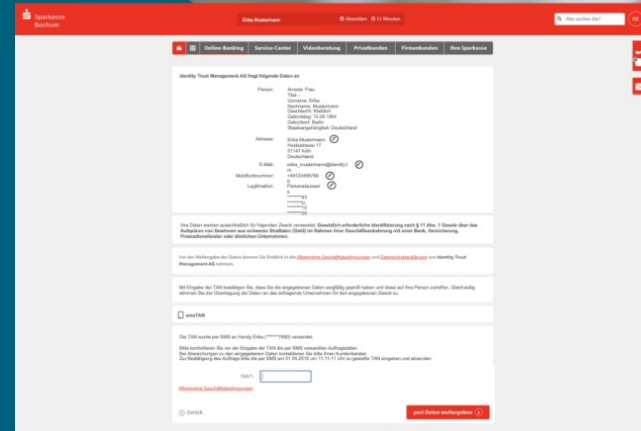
Sparkasse Bochum

Erika Mustermann

Abmelden

12 Minuten

Was suchen Sie?

Online-Banking

Service-Center

Videoberatung

Privatkunden

Firmenkunden

Ihre Sparkasse

Identity Trust Management AG fragt folgende Daten an

Person:

Anrede: Frau
Titel: -
Vorname: Erika
Nachname: Mustermann
Geschlecht: Weiblich
Geburtstag: 12.08.1964
Geburtsort: Berlin
Staatsangehörigkeit: Deutschland

Adresse:

Erika Mustermann
Heidestrasse 17
51147 Köln
Deutschland

E-Mail:

erika_mustermann@identity.com

Mobilfunknummer:

+49123456789

Legitimation:

Personalausweis
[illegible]

Ihre Daten werden ausschließlich für folgenden Zweck verwendet: Gesetzlich erforderliche Identifizierung nach § 11 Abs. 1 Gesetz über das Aufspüren von Gewinnen aus schweren Straftaten (GwG) im Rahmen Ihrer Geschäftsbeziehung mit einer Bank, Versicherung, Finanzdienstleister oder ähnlichen Unternehmen.

Von der Weitergabe der Daten können Sie Einblick in die Allgemeine Geschäftsbedingungen und Datenschutzerklärung von Identity Trust Management AG nehmen.

Mit Eingabe der TAN bestätigen Sie, dass Sie die angegebenen Daten sorgfältig geprüft haben und diese auf Ihre Person zutreffen. Gleichzeitig stimmen Sie der Übertragung der Daten an das anfragende Unternehmen für den angegebenen Zweck zu.

smsTAN

Die TAN wurde per SMS an Handy Erika (******7890) versendet.

Bitte kontrollieren Sie vor der Eingabe der TAN die per SMS versandten Auftragsdaten:
Bei Abweichungen zu den angegebenen Daten kontaktieren Sie bitte Ihre Kundenberater.
Zur Bestätigung des Auftrags bitte die per SMS am 01.04.2019 um 11:11:11 Uhr zugestellte TAN eingeben und absenden.

TAN*:

Allgemeine Geschäftsbedingungen

Zurück

jetzt Daten weitergeben